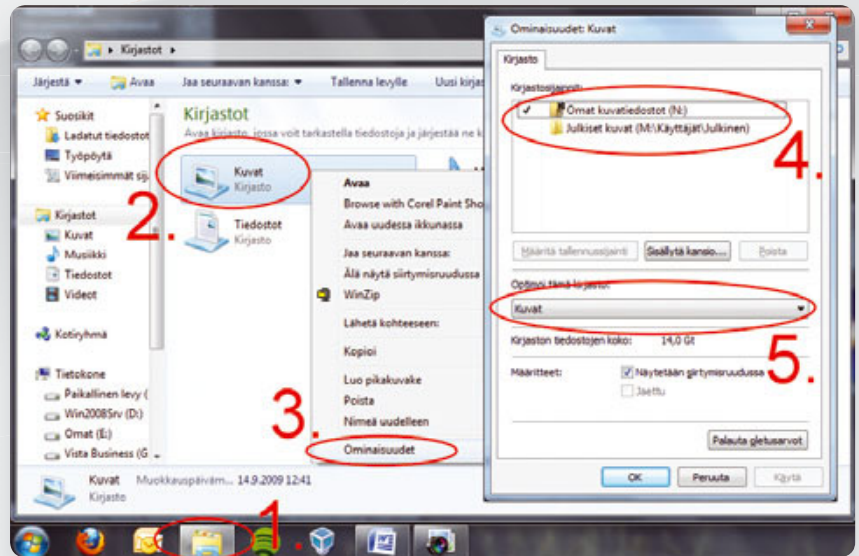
Kirjastot ▸

Järjestä ▾ Avaa Jaa seuraavan kanssa: ▾ Tallenna levylle Uusi kirjas

Suosikit
Ladatut tiedostot
Työpöytä
Viimeisimmät sij

Kirjastot
Kuvat
Musiikki
Tiedostot
Videot

Kotiryhmä

Tietokone
Paikallinen levy (
Win2008Srv (D:)
Omat (E:)
Vista Business (G

Kirjastot
Avaa kirjasto, jossa voit tarkastella tiedostoja ja järjestää ne

Kuvat
Kirjasto

Tiedostot
Kirjasto

2.

Avaa
Browse with Corel Paint Sho
Avaa uudessa ikkunassa
Jaa seuraavan kanssa:
Älä näytä siirtymisruudussa
WinZip
Lähetä kohteeseen:
Kopioi
Luo pikakuvake
Poista
Nimeä uudelleen
Ominaisuudet

3.

Kuvat Muokkauspäivämä... 14.9.2009 12:41
Kirjasto

1.

Ominaisuudet: Kuvat

Kirjasto

Kirjastosijainnit:
✓ Omat kuvatiedostot (N:)
Julkiset kuvat (M:\Käyttäjät\Julkinen)

4.

Määritä tallennussijainti Sisällytä kansio... Poista

Optimoi tämä kirjasto:
Kuvat

5.

Kirjaston tiedostojen koko: 14,0 Gt

Määritteet: Näytetään siirtymisruudussa
Jaettu

Palauta oletusarvot

OK Peruuta Käytä